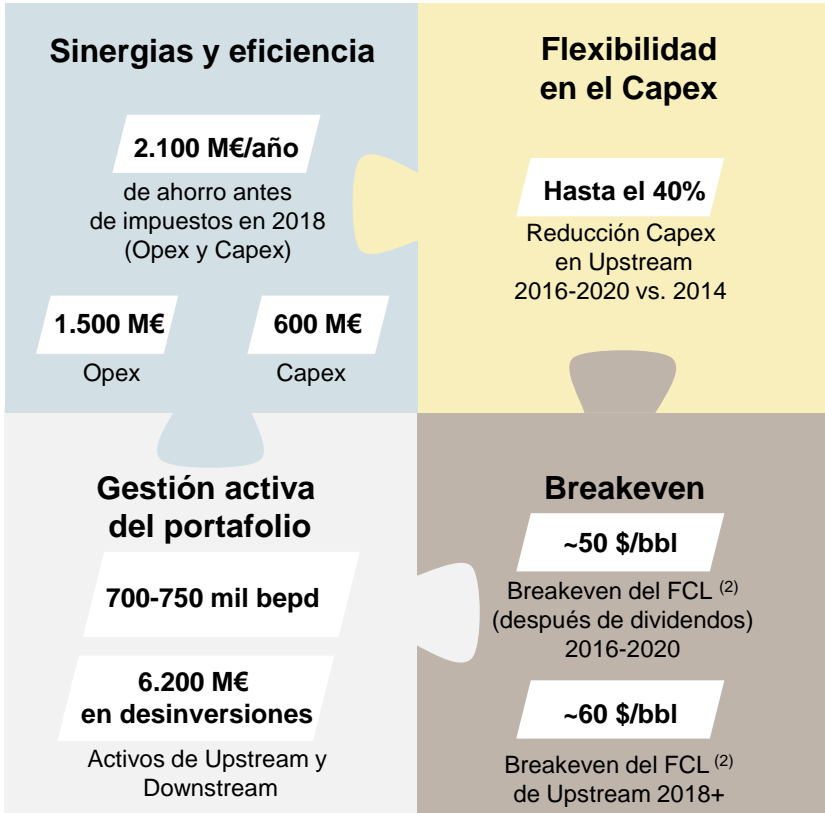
Sinergias y eficiencia

2.100 M€/año

de ahorro antes de impuestos en 2018 (Opex y Capex)

1.500 M€

Opex

600 M€

Capex

Flexibilidad en el Capex

Hasta el 40%

Reducción Capex en Upstream 2016-2020 vs. 2014

Gestión activa del portafolio

700-750 mil bepd

6.200 M€ en desinversiones

Activos de Upstream y Downstream

Breakeven

~50 $/bbl

Breakeven del FCL $^{(2)}$ (después de dividendos) 2016-2020

~60 $/bbl

Breakeven del FCL $^{(2)}$ de Upstream 2018+